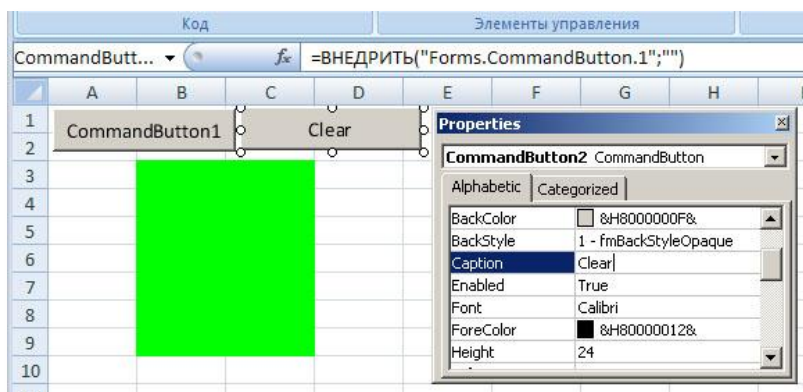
Код | Элементы управления

CommandButt... ▾ | $f_x$ | =ВНЕДРИТЬ("Forms.CommandButton.1";"")

| | A | B | C | D | E | F | G | H |
|---|---|---|---|---|---|---|---|---|
| 1 | | | | | | | | |
| 2 | | | | | | | | |
| 3 | | | | | | | | |
| 4 | | | | | | | | |
| 5 | | | | | | | | |
| 6 | | | | | | | | |
| 7 | | | | | | | | |
| 8 | | | | | | | | |
| 9 | | | | | | | | |
| 10 | | | | | | | | |

CommandButton1

Clear

Properties

CommandButton2 CommandButton

Alphabetic | Categorized

| | |
|---|---|
| BackColor | &H8000000F& |
| BackStyle | 1 - fmBackStyleOpaque |
| Caption | Clear |
| Enabled | True |
| Font | Calibri |
| ForeColor | &H80000012& |
| Height | 24 |